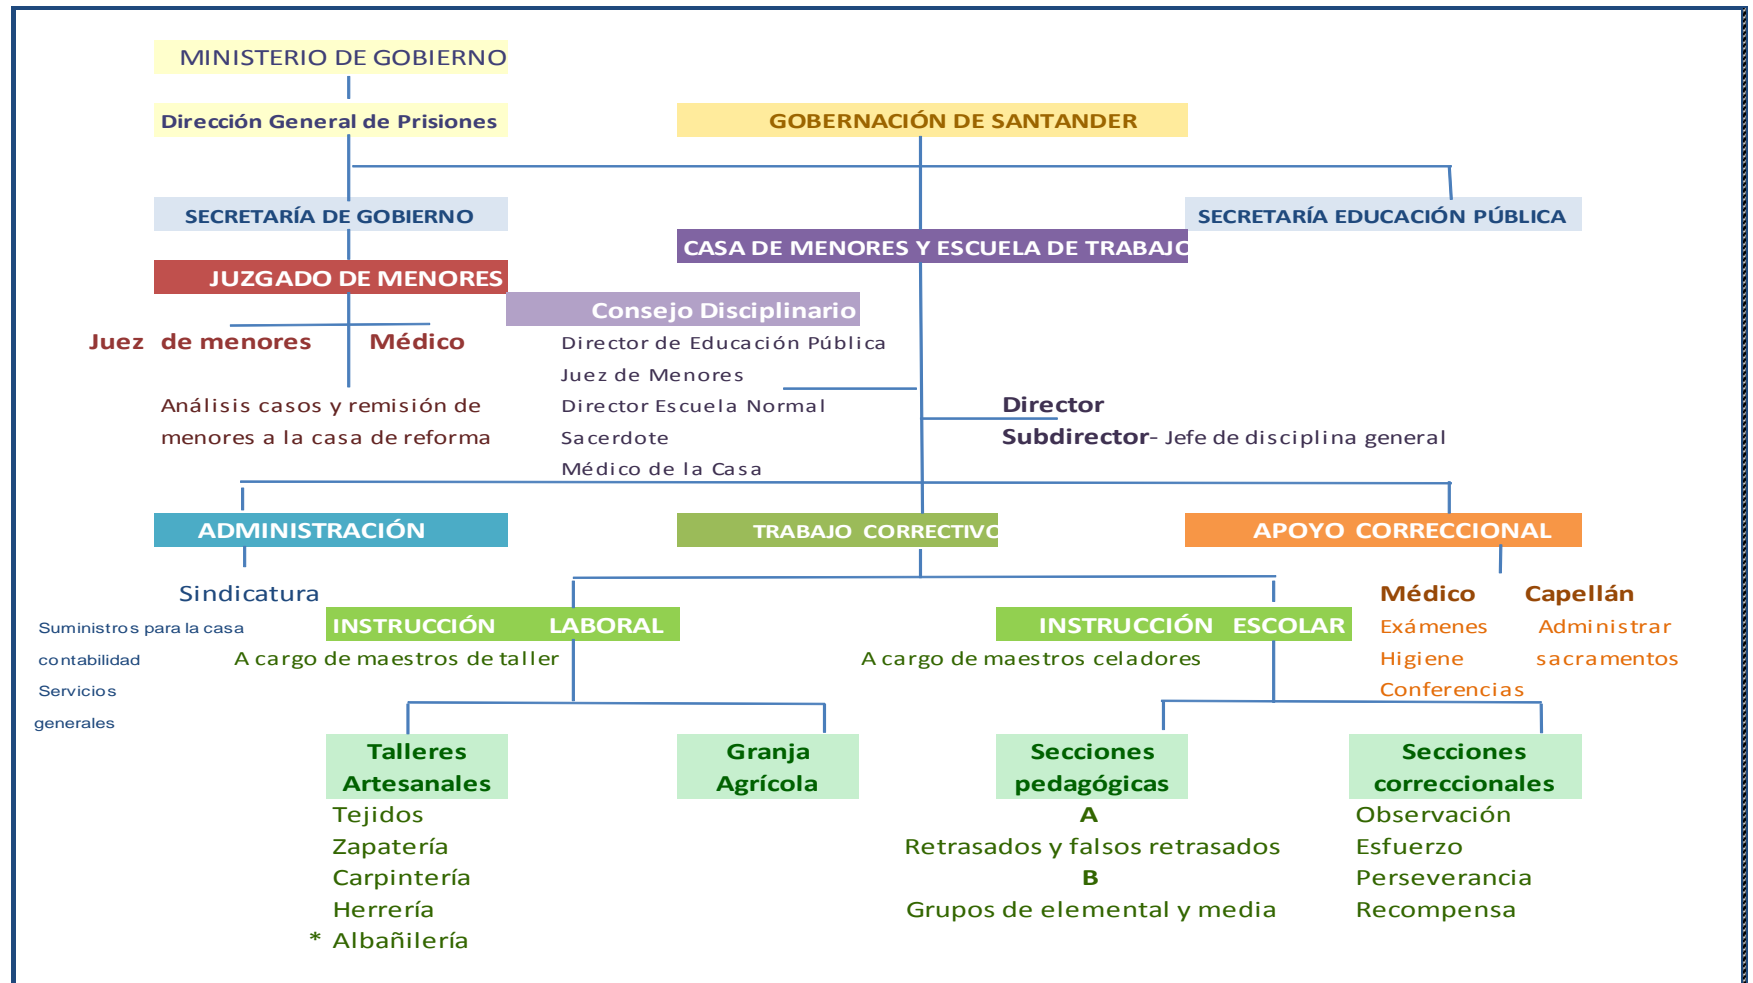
MINISTERIO DE GOBIERNO

Dirección General de Prisiones

GOBERNACIÓN DE SANTANDER

SECRETARÍA DE GOBIERNO

SECRETARÍA EDUCACIÓN PÚBLICA

CASA DE MENORES Y ESCUELA DE TRABAJO

JUZGADO DE MENORES

Consejo Disciplinario

Juez de menores

Médico

Director de Educación Pública
Juez de Menores
Director Escuela Normal
Sacerdote
Médico de la Casa

Análisis casos y remisión de menores a la casa de reforma

Director
Subdirector- Jefe de disciplina general

ADMINISTRACIÓN

TRABAJO CORRECTIVO

APOYO CORRECCIONAL

Sindicatura

Suministros para la casa
contabilidad
Servicios generales

INSTRUCCIÓN LABORAL

A cargo de maestros de taller

INSTRUCCIÓN ESCOLAR

A cargo de maestros celadores

Médico
Exámenes
Higiene
Conferencias

Capellán
Administrar sacramentos

Talleres Artesanales
Tejidos
Zapatería
Carpintería
Herrería
* Albañilería

Granja Agrícola

Secciones pedagógicas
A
Retrasados y falsos retrasados
B
Grupos de elemental y media

Secciones correccionales
Observación
Esfuerzo
Perseverancia
Recompensa